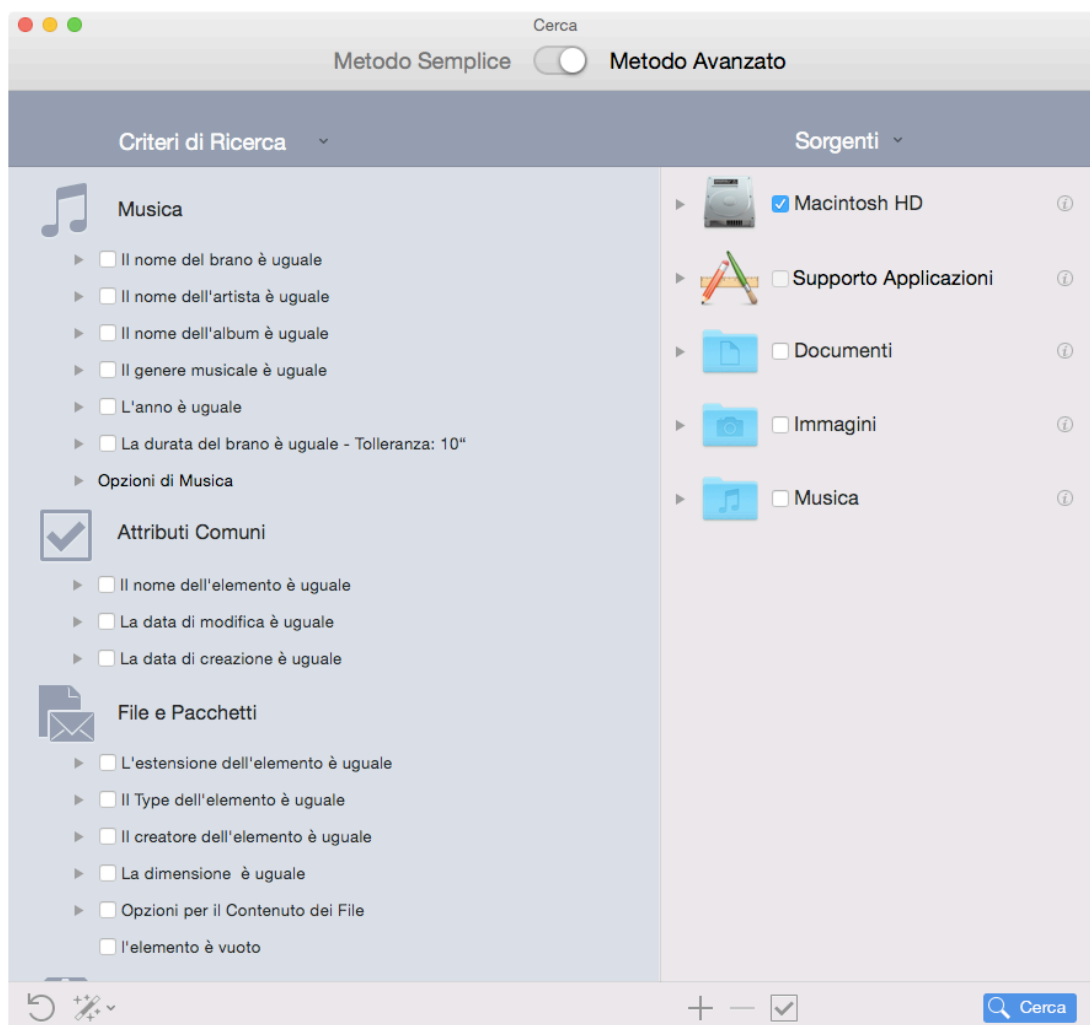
Cerca

Metodo Semplice Metodo Avanzato

Criteri di Ricerca

Sorgenti

Musica

Il nome del brano è uguale

Il nome dell'artista è uguale

Il nome dell'album è uguale

Il genere musicale è uguale

L'anno è uguale

La durata del brano è uguale - Tolleranza: 10“

Opzioni di Musica

Attributi Comuni

Il nome dell'elemento è uguale

La data di modifica è uguale

La data di creazione è uguale

File e Pacchetti

L'estensione dell'elemento è uguale

Il Type dell'elemento è uguale

Il creatore dell'elemento è uguale

La dimensione è uguale

Opzioni per il Contenuto dei File

l'elemento è vuoto

Macintosh HD

Supporto Applicazioni

Documenti

Immagini

Musica

Cerca